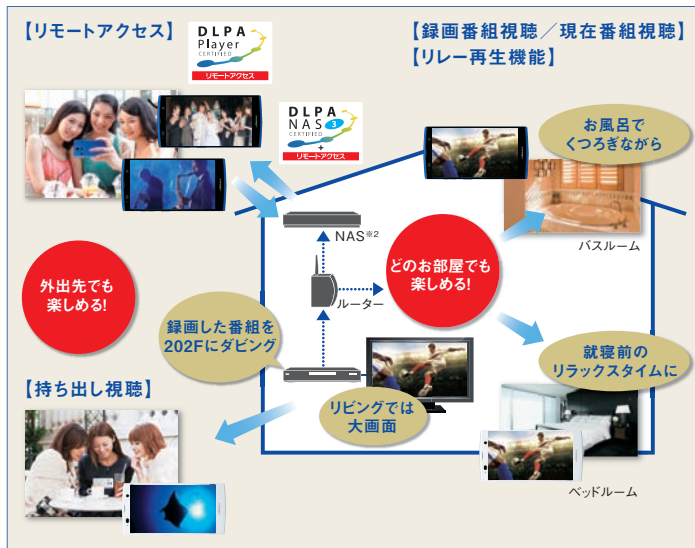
【リモートアクセス】

DLPA Player CERTIFIED リモートアクセス

【録画番組視聴／現在番組視聴】
【リレー再生機能】

DLPA NAS 3 CERTIFIED + リモートアクセス

お風呂でくつろぎながら

バスルーム

NAS※2

どのお部屋でも楽しめる!

外出先でも楽しめる!

ルーター

録画した番組を202Fにダビング

就寝前のリラックスタイムに

【持ち出し視聴】

リビングでは大画面

ベッドルーム